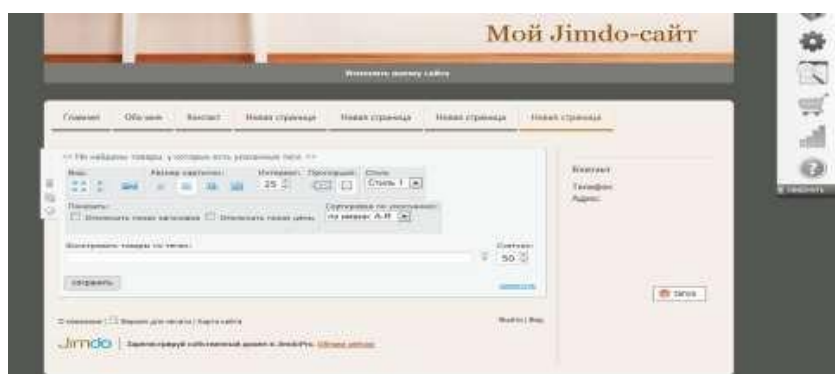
Мой Jimdo-сайт

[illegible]

Главная | Обо мне | Контакт | Новая страница | Новая страница | Новая страница | Новая страница

<< Не найдены товары, у которых есть указанные теги >>

Вид: | Размер картинки: | Интервал: 25 | Прозрачный | Стиль: Стиль 1

Показать: Отключить показ заголовка Отключить показ цены | Сортировка по умолчанию: по имени: А-Я

Фильтровать товары по тегам: | Счетчик: 50

сохранить | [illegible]

Контакт
Телефон:
Адрес:

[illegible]

О компании | Версия для печати | Карта сайта

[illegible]

Jimdo | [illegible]